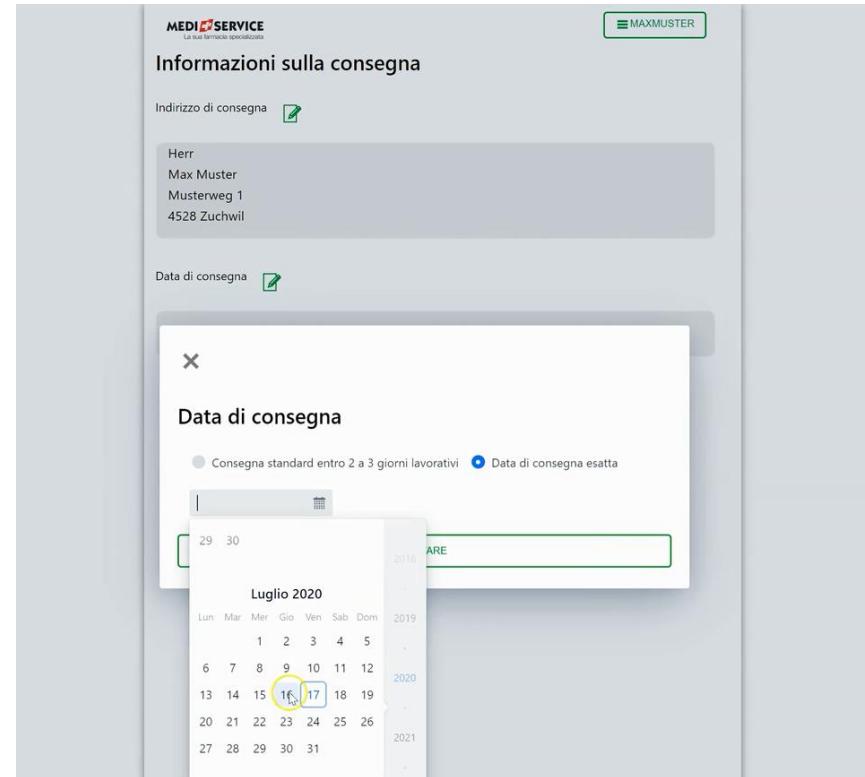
MEDISERVICE
La sua farmacia specializzata

MAXMUSTER

Informazioni sulla consegna

Indirizzo di consegna

Herr
Max Muster
Musterweg 1
4528 Zuchwil

Data di consegna

×

Data di consegna

Consegna standard entro 2 a 3 giorni lavorativi
Data di consegna esatta

29 30

2018

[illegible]ARE

Luglio 2020

| Lun | Mar | Mer | Gio | Ven | Sab | Dom |
|---|---|---|---|---|---|---|
| | | 1 | 2 | 3 | 4 | 5 |
| 6 | 7 | 8 | 9 | 10 | 11 | 12 |
| 13 | 14 | 15 | 16 | 17 | 18 | 19 |
| 20 | 21 | 22 | 23 | 24 | 25 | 26 |
| 27 | 28 | 29 | 30 | 31 | | |

2019
2020
2021